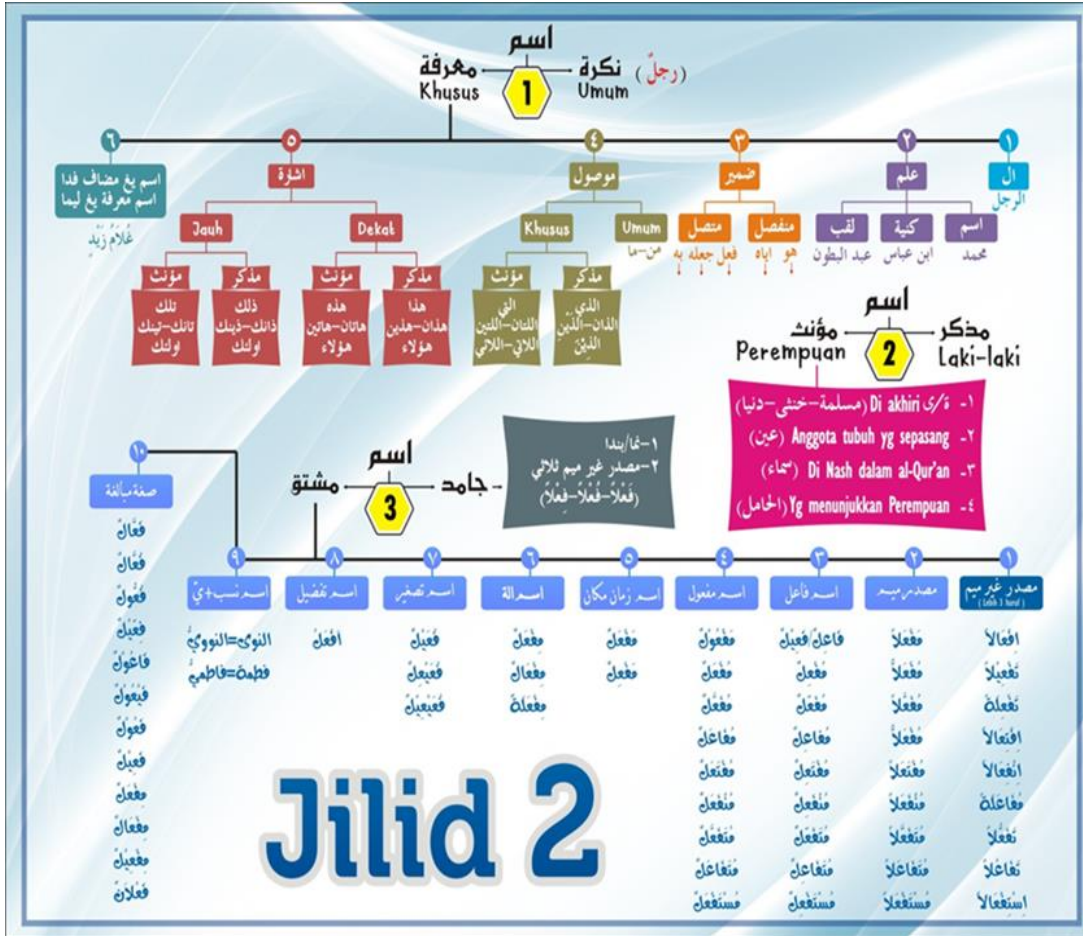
اسم
معرفة Khusus
1
نكرة Umum (رجلٌ)

٦ اسم يغ مضاف فدا اسم معرفة يغ ليما
غُلَامُ زَيْدٍ

٥ اشارة
Jauh
مؤنث: تلك تانك–تينك اولئك
مذكر: ذلك ذانك–ذينك اولئك
Dekat
مؤنث: هذه هاتان–هاتين هؤلاء
مذكر: هذا هذان–هذين هؤلاء

٤ موصول
Khusus
مؤنث: التي اللتان–اللتين اللاتي–اللائي
مذكر: الذي الذان–الذين الذين
Umum
من–ما

٣ ضمير
متصل: فعل جعله به
منفصل: هو اياه

٢ علم
لقب: عبد البطون
كنية: ابن عباس
اسم: محمد

١ ال
الرجل

اسم
مؤنث Perempuan
2
مذكر Laki-laki

١- ة/ى Di akhiri (مسلمة–خنثى–دنيا)
٢- Anggota tubuh yg sepasang (عين)
٣- Di Nash dalam al-Qur'an (سماء)
٤- Yg menunjukkan Perempuan (الحامل)

اسم
مشتق
3
جامد
١–لما/يبدا
٢–مصدر غير ميم ثلاثي
(فَعْلاً–فُعْلاً–فِعْلاً)

١٠ صفة مبالغة
فَعَّالٌ
فُعَّالٌ
فَعُّولٌ
فِعِّيلٌ
فَاعُولٌ
فَيْعُولٌ
فَعُولٌ
فَعِيلٌ
مِفْعَلٌ
مِفْعَالٌ
مِفْعِيلٌ
فَعْلَانٌ

٩ اسم نسب+يّ
النوى=النوويّ
فطمة=فاطميّ

٨ اسم تفضيل
أفعل

٧ اسم تصغير
فُعَيْلٌ
فُعَيْعِلٌ
فُعَيْعِيلٌ

٦ اسم الة
مِفْعَلٌ
مِفْعَالٌ
مِفْعَلَةٌ

٥ اسم زمان مكان
مَفْعَلٌ
مَفْعِلٌ

٤ اسم مفعول
مَفْعُولٌ
مُفْعَلٌ
مُفَعَّلٌ
مُفَاعَلٌ
مُفْتَعَلٌ
مُنْفَعَلٌ
مُتَفَعَّلٌ
مُتَفَاعَلٌ
مُسْتَفْعَلٌ

٣ اسم فاعل
فَاعِلٌ/فَعِيلٌ
مُفْعِلٌ
مُفَعِّلٌ
مُفَاعِلٌ
مُفْتَعِلٌ
مُنْفَعِلٌ
مُتَفَعِّلٌ
مُتَفَاعِلٌ
مُسْتَفْعِلٌ

٢ مصدر ميم
مَفْعَلاً
مُفْعَلاً
مُفَعَّلاً
مُفَاعَلاً
مُفْتَعَلاً
مُنْفَعَلاً
مُتَفَعَّلاً
مُتَفَاعَلاً
مُسْتَفْعَلاً

١ مصدر غير ميم (Lebih 3 huruf)
إِفْعَالاً
تَفْعِيلاً
تَفْعِلَةً
اِفْتِعَالاً
اِنْفِعَالاً
مُفَاعَلَةً
تَفَعُّلاً
تَفَاعُلاً
اِسْتِفْعَالاً

Jilid 2